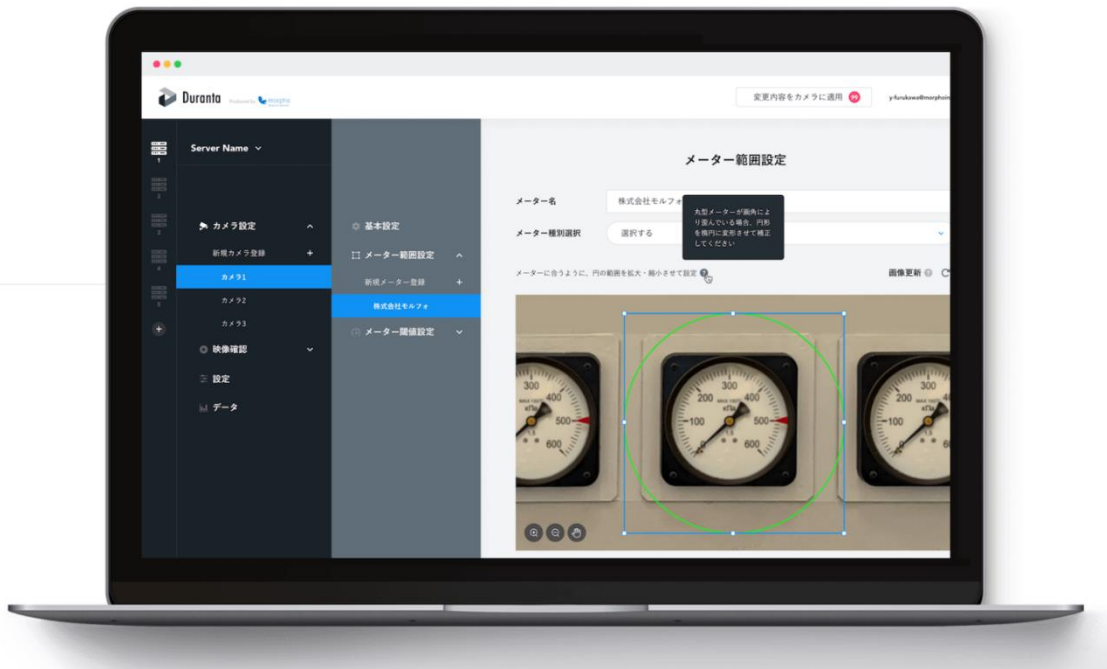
Duranta Produced by morpho

変更内容をカメラに適用 05

y-furukawa@morpho

Server Name

カメラ設定

新規カメラ登録 +

カメラ1

カメラ2

カメラ3

映像確認

設定

データ

基本設定

メーター範囲設定

新規メーター登録 +

株式会社モルフォ

メーター閾値設定

メーター範囲設定

メーター名

株式会社モルフォ

丸型メーターが楕円により歪んでいる場合、円形を楕円に変形させて補正してください

メーター種別選択

選択する

メーターに合うように、円の範囲を拡大・縮小させて設定

画像更新

300

400

500

200

300

400

100

500

0

600

kPa

300

400

500